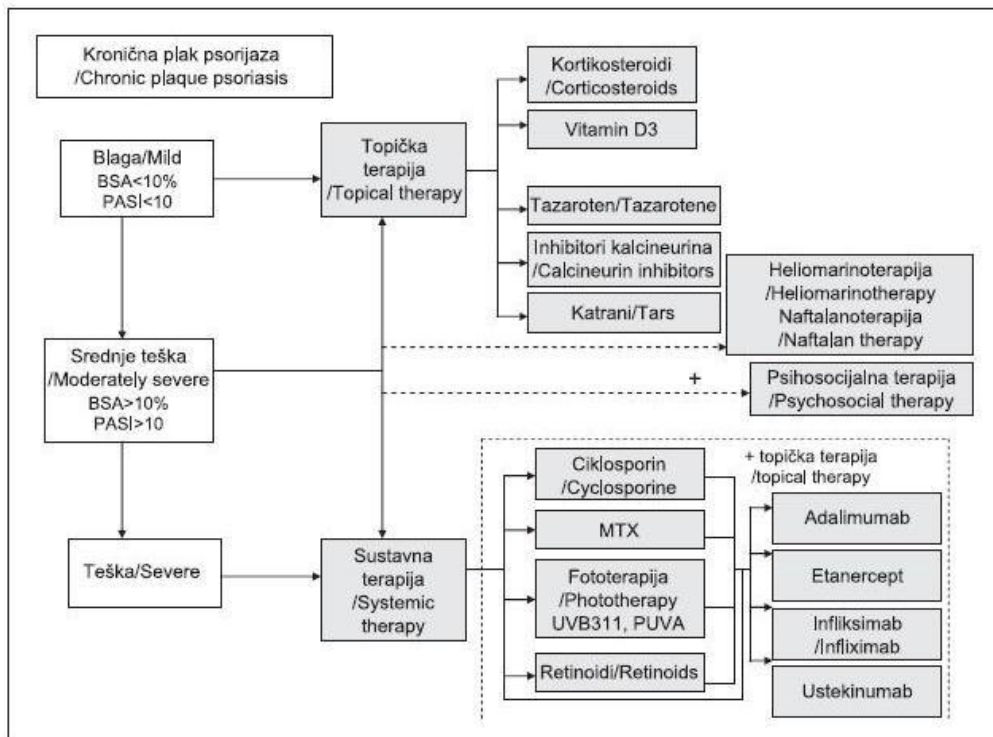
Kronična plak psorijaza
/Chronic plaque psoriasis

Blaga/Mild
BSA<10%
PASI<10

Topička terapija
/Topical therapy

Kortikosteroidi
/Corticosteroids

Vitamin D3

Tazaroten/Tazarotene

Inhibitori kalcineurina
/Calcineurin inhibitors

Katrani/Tars

Heliomarinoterapija
/Heliomarinotherapy
Naftalanoterapija
/Naftalan therapy

Srednje teška
/Moderately severe
BSA>10%
PASI>10

+

Psihosocijalna terapija
/Psychosocial therapy

Ciklosporin
/Cyclosporine

+ topička terapija
/topical therapy

MTX

Adalimumab

Teška/Severe

Sustavna terapija
/Systemic therapy

Fototerapija
/Phototherapy
UVB311, PUVA

Etanercept

Infliksimab
/Infliximab

Retinoidi/Retinoids

Ustekinumab